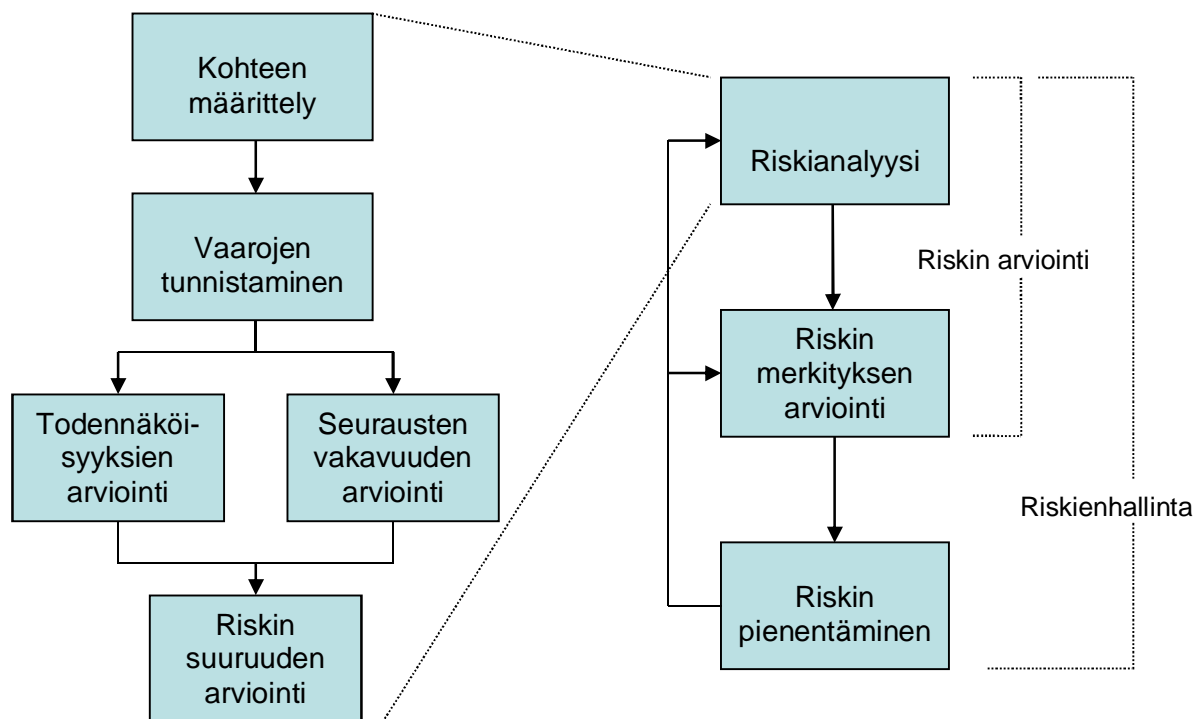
Kohteen määrittely

Vaarojen tunnistaminen

Todennäköisyyksien arviointi

Seurausten vakavuuden arviointi

Riskin suuruuden arviointi

Riskianalyysi

Riskin merkityksen arviointi

Riskin pienentäminen

Riskin arviointi

Riskienhallinta